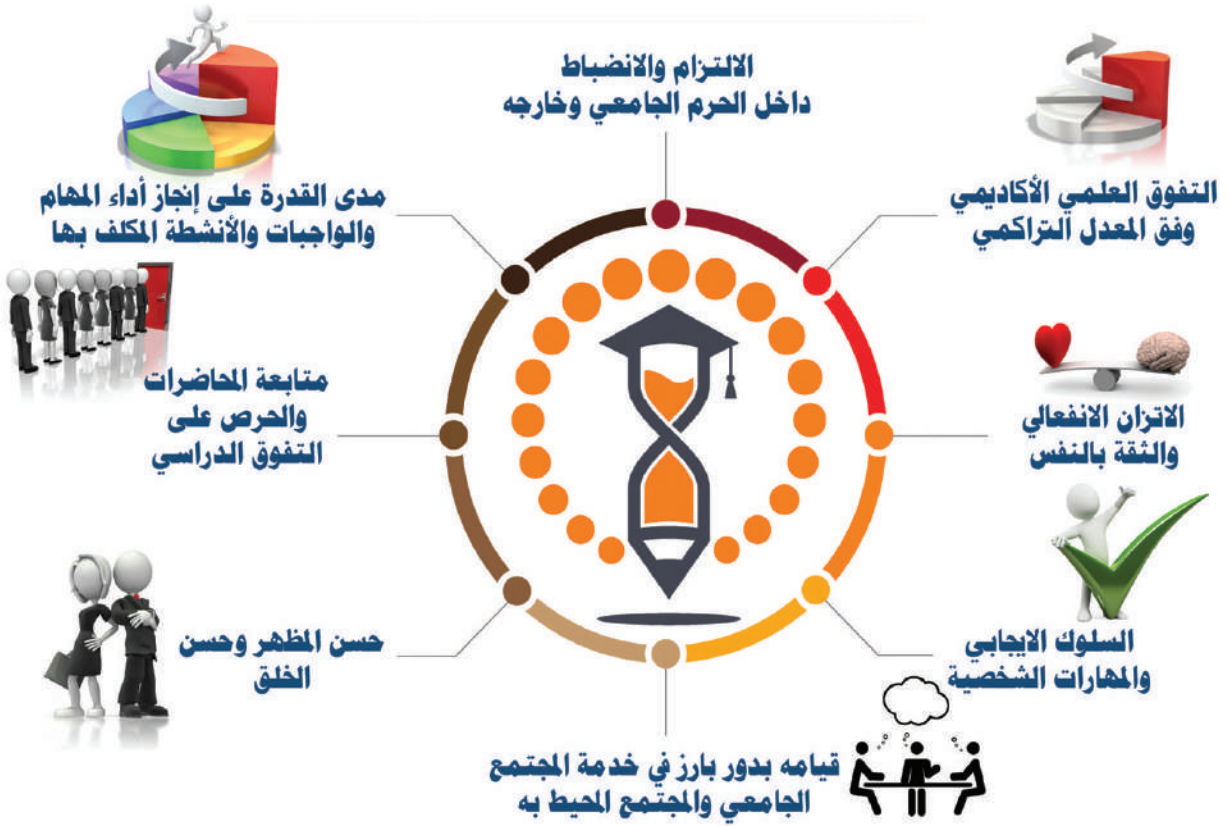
الالتزام والانضباط
داخل الحرم الجامعي وخارجه

التفوق العلمي الأكاديمي
وفق المعدل التراكمي

الاتزان الانفعالي
والثقة بالنفس

السلوك الايجابي
والمهارات الشخصية

قيامه بدور بارز في خدمة المجتمع
الجامعي والمجتمع المحيط به

حسن المظهر وحسن
الخلق

متابعة المحاضرات
والحرص على
التفوق الدراسي

مدى القدرة على إنجاز أداء المهام
والواجبات والأنشطة المكلف بها